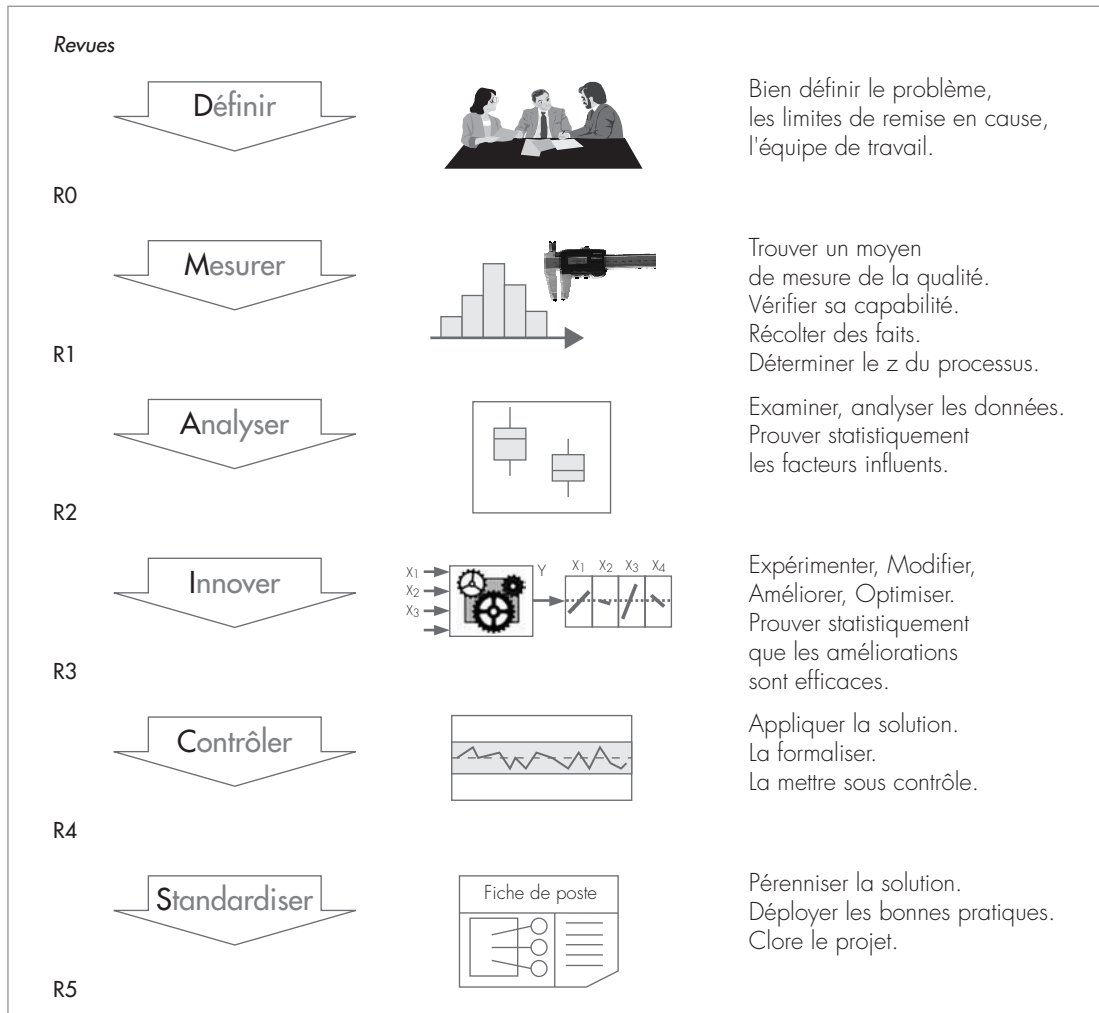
Revues

Définir

Bien définir le problème, les limites de remise en cause, l'équipe de travail.

R0

Mesurer

Trouver un moyen de mesure de la qualité. Vérifier sa capabilité. Récolter des faits. Déterminer le z du processus.

R1

Analyser

Examiner, analyser les données. Prouver statistiquement les facteurs influents.

R2

Innover

$X_1$ $X_2$ $X_3$ Y $X_1$ $X_2$ $X_3$ $X_4$

Expérimenter, Modifier, Améliorer, Optimiser. Prouver statistiquement que les améliorations sont efficaces.

R3

Contrôler

Appliquer la solution. La formaliser. La mettre sous contrôle.

R4

Standardiser

Fiche de poste

Pérenniser la solution. Déployer les bonnes pratiques. Clore le projet.

R5